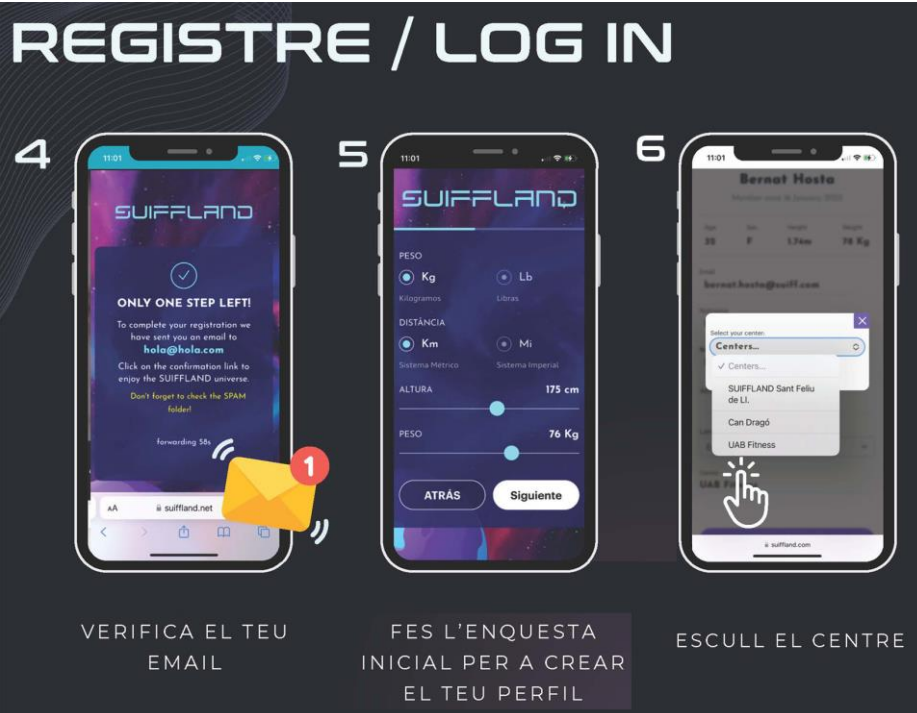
REGISTRE / LOG IN

4

11:01

SUIFFLAND

ONLY ONE STEP LEFT!

To complete your registration we have sent you an email to hola@hola.com

Click on the confirmation link to enjoy the SUIFFLAND universe.

Don't forget to check the SPAM folder!

forwarding 58s

1

AA suiffland.net

VERIFICA EL TEU EMAIL

5

11:01

SUIFFLAND

PESO

Kg
Kilogramos

Lb
Libras

DISTÀNCIA

Km
Sistema Métrico

Mi
Sistema Imperial

ALTURA 175 cm

PESO 76 Kg

ATRÁS

Siguiente

FES L'ENQUESTA INICIAL PER A CREAR EL TEU PERFIL

6

11:01

Bernat Hosta

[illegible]

35 F 1.74m 78 Kg

bernat.hosta@suiff.com

Select your center:

Centers...

✓ Centers...

SUIFFLAND Sant Feliu de Ll.

Can Dragó

UAB Fitness

UAB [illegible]

suiffland.com

ESCULL EL CENTRE